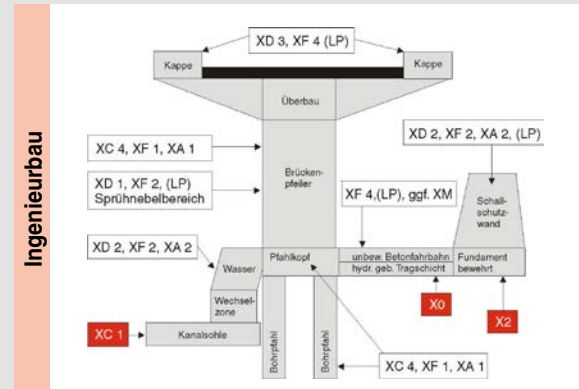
Ingenieurbau

XD 3, XF 4 (LP)

Kappe

Kappe

Überbau

XC 4, XF 1, XA 1

Brückenpfeiler

XD 1, XF 2, (LP) Sprühnebelbereich

XD 2, XF 2, XA 2, (LP)

XF 4,(LP), ggf. XM

Schallschutzwand

XD 2, XF 2, XA 2

Wasser

Pfahlkopf

unbew. Betonfahrbahn hydr. geb. Tragschicht

Fundament bewehrt

Wechselzone

X0

X2

XC 1

Kanalsohle

Bohrpfahl

Bohrpfahl

XC 4, XF 1, XA 1